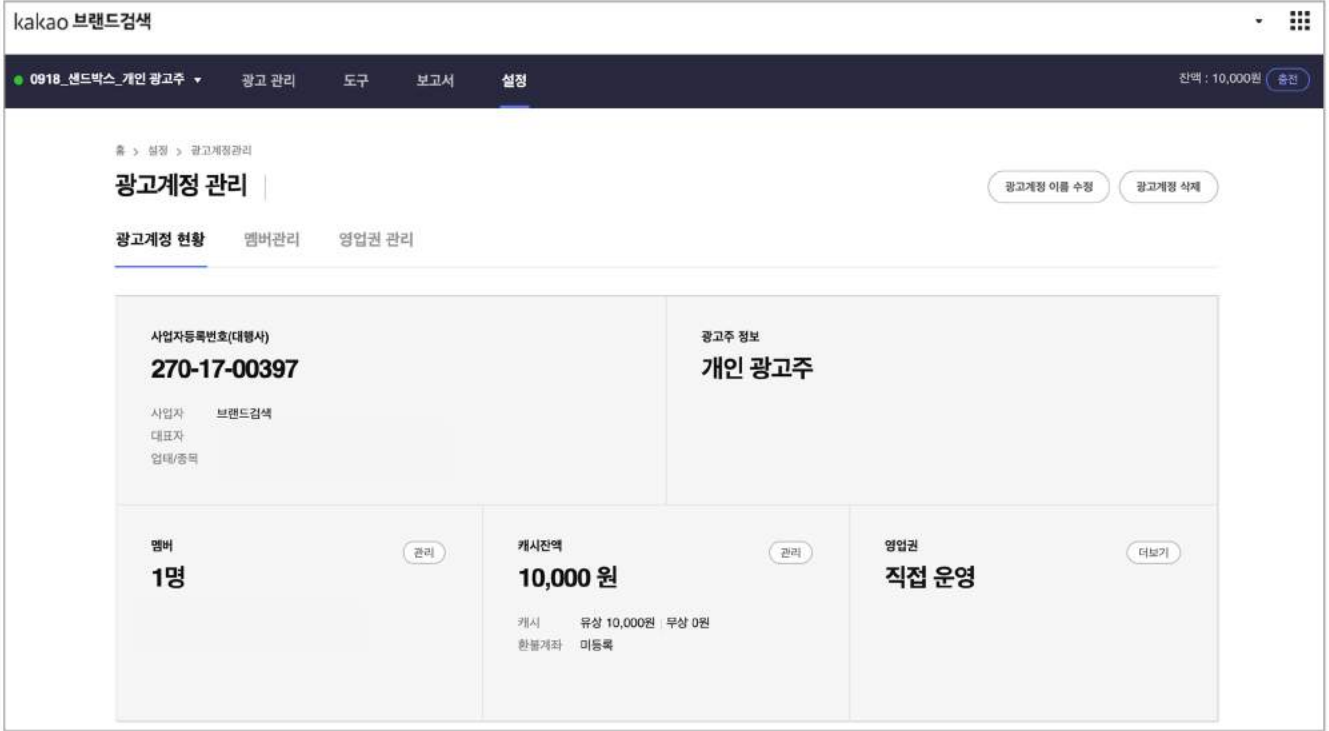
kakao 브랜드검색

0918_샌드박스_개인 광고주 ▾ 광고 관리 도구 보고서 설정

잔액 : 10,000원 충전

홈 > 설정 > 광고계정관리

광고계정 관리

광고계정 이름 수정 광고계정 삭제

광고계정 현황 멤버관리 영업권 관리

사업자등록번호(대행사)

270-17-00397

사업자 브랜드검색
대표자
업태/종목

광고주 정보

개인 광고주

멤버 관리

1명

캐시잔액 관리

10,000 원

캐시 유상 10,000원 | 무상 0원
환불계좌 미등록

영업권 더보기

직접 운영